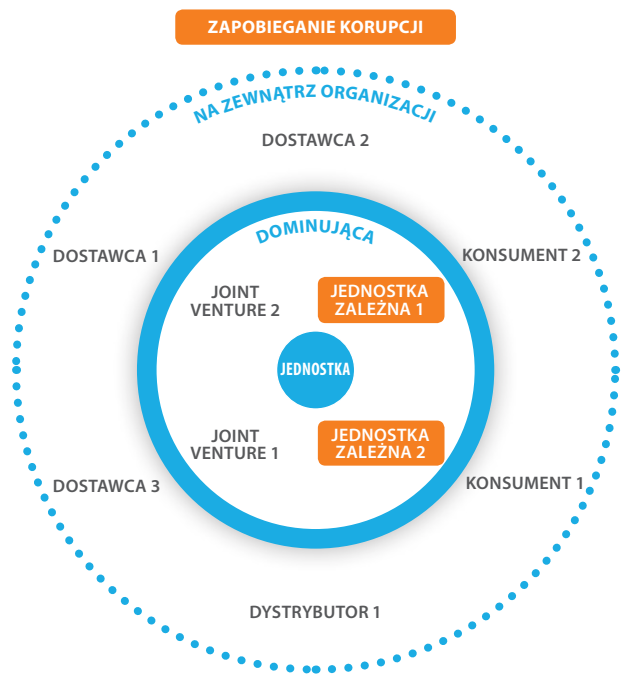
ZAPOBIEGANIE KORUPCJI

NA ZEWNĄTRZ ORGANIZACJI

DOSTAWCA 2

DOMINUJĄCA

DOSTAWCA 1

KONSUMENT 2

JOINT VENTURE 2

JEDNOSTKA ZALEŻNA 1

JEDNOSTKA

JOINT VENTURE 1

JEDNOSTKA ZALEŻNA 2

DOSTAWCA 3

KONSUMENT 1

DYSTRYBUTOR 1